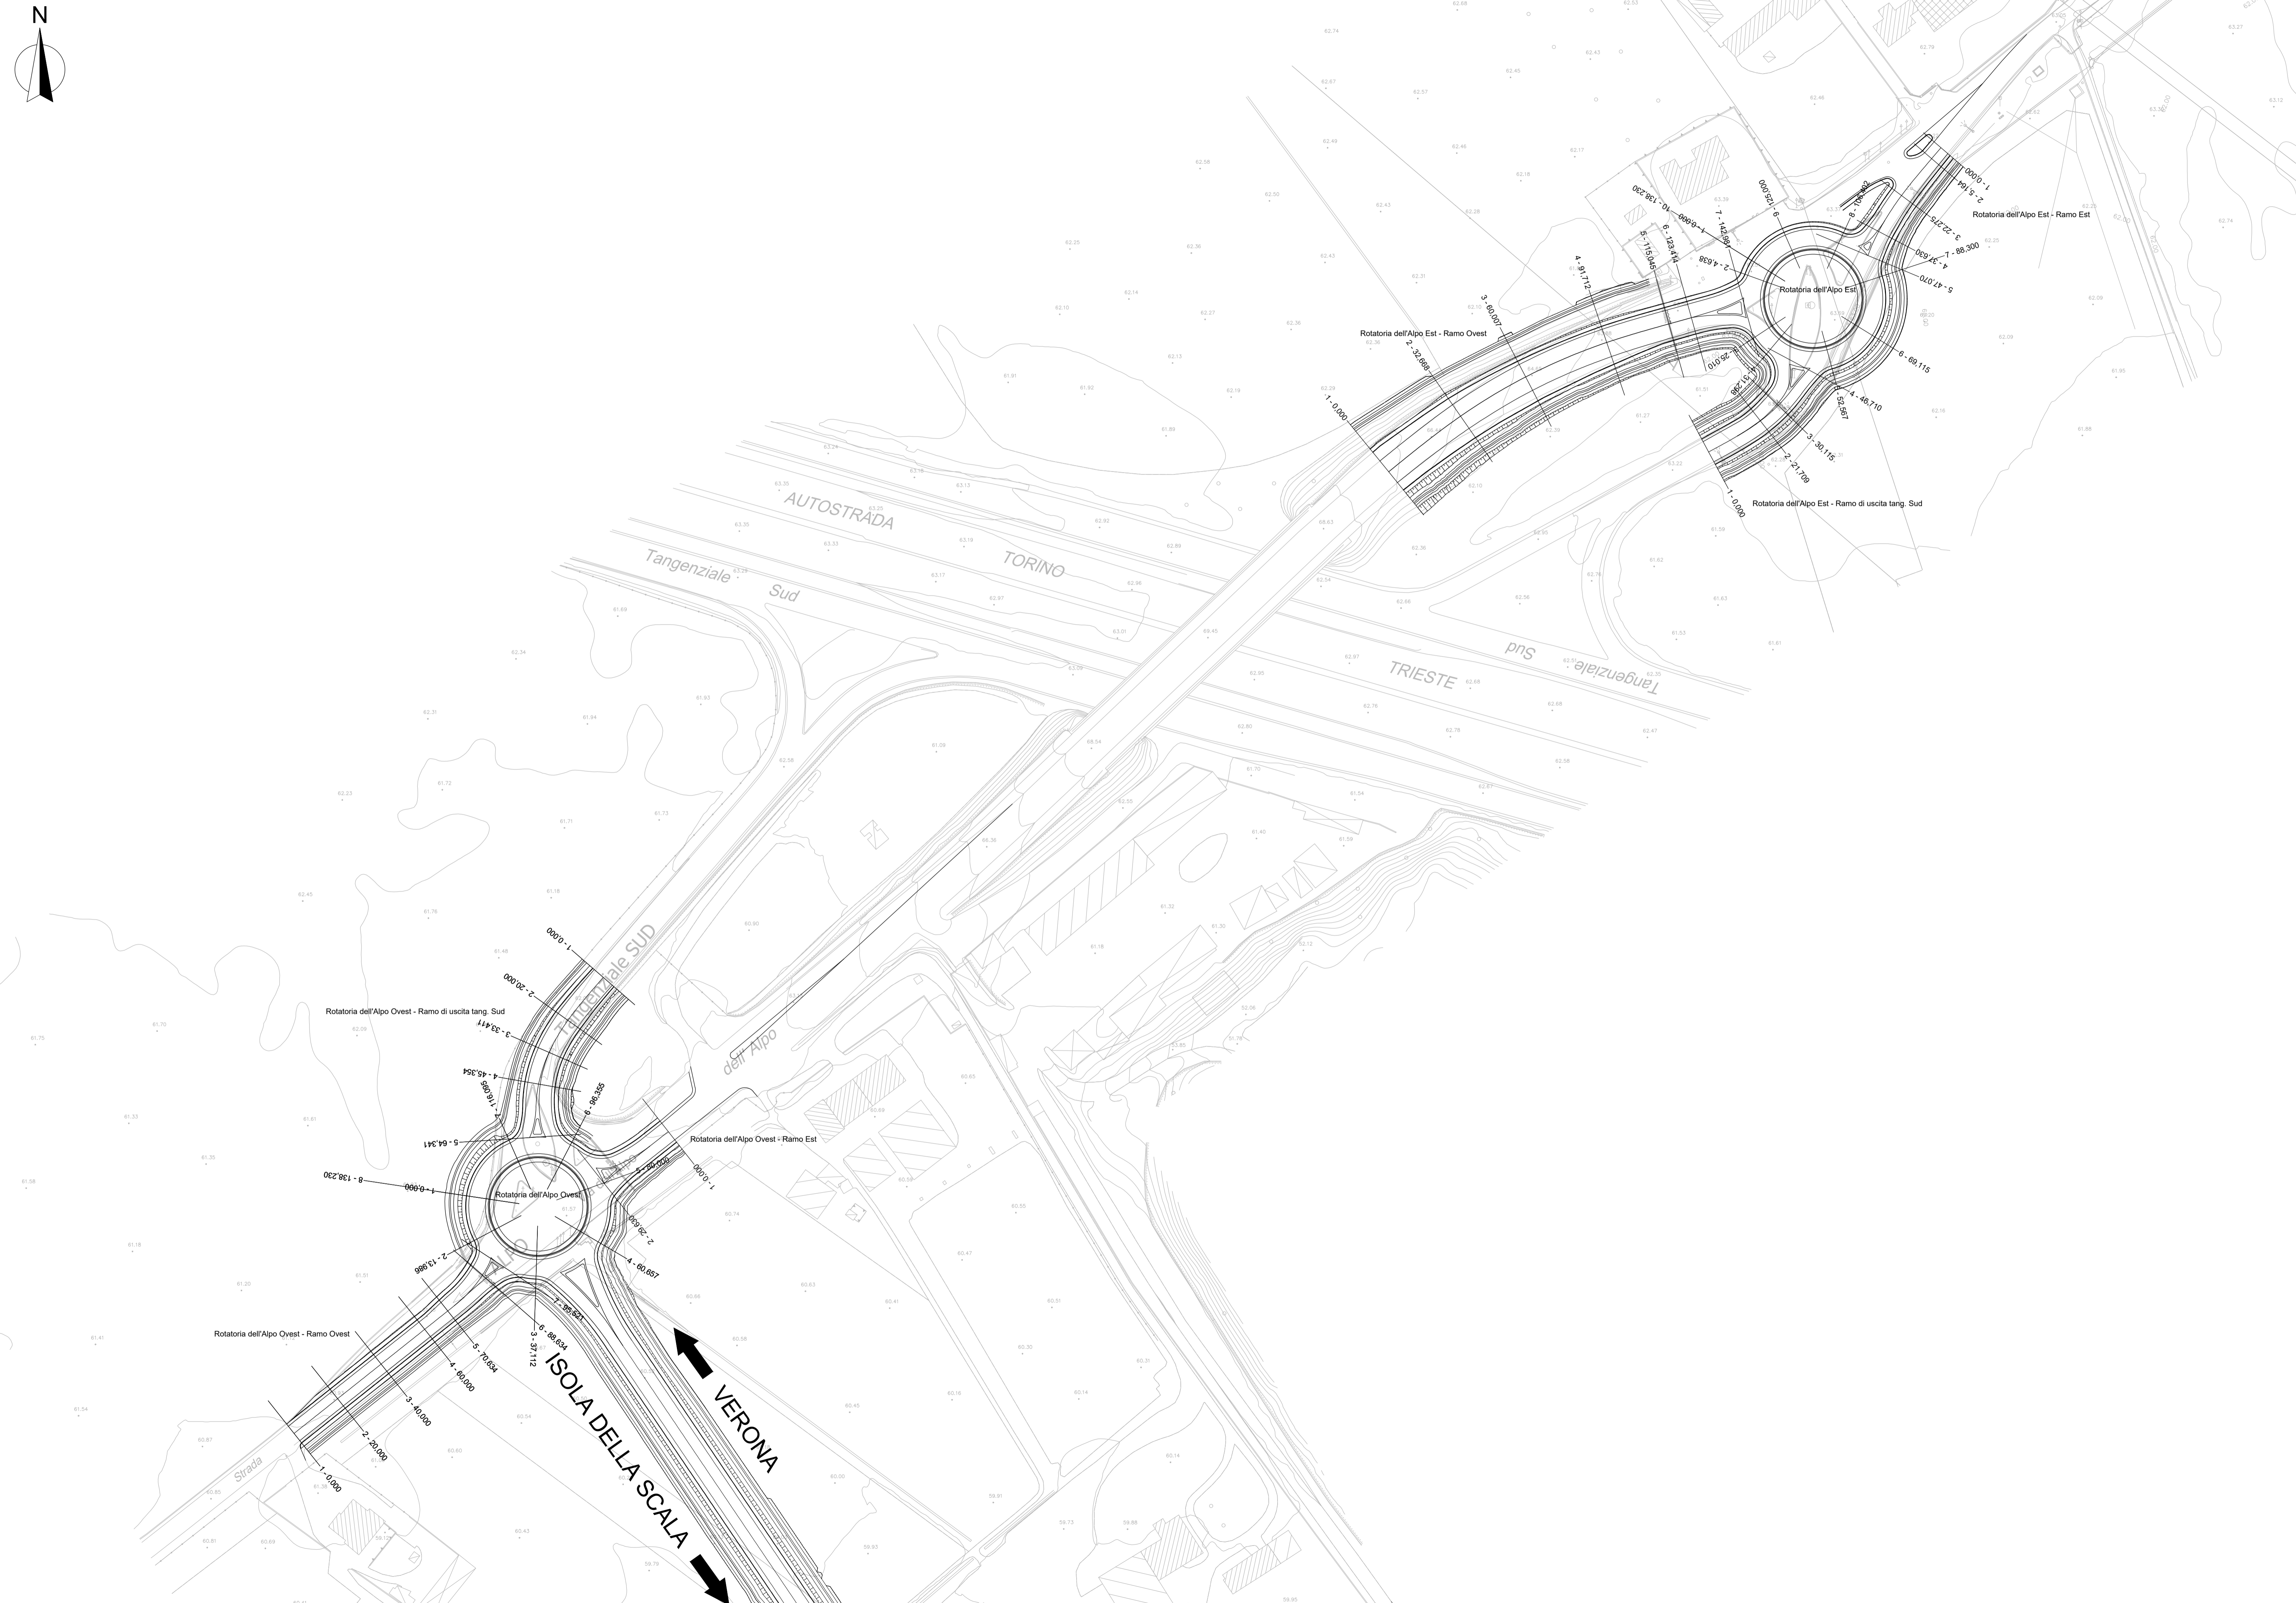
N

Rotatoria dell'Alpo Est - Ramo Est

Rotatoria dell'Alpo Est

1 - 0,000
2 - 5,164
3 - 22,275
4 - 37,630
5 - 47,070
6 - 69,115
7 - 88,300
8 - 106,882
9 - 125,000
7 - 142,991
10 - 138,230
1 - 0,000
2 - 4,538
6 - 123,414
5 - 115,045
4 - 91,712
3 - 60,007
2 - 32,668
1 - 0,000

Rotatoria dell'Alpo Est - Ramo Ovest

1 - 25,010
5 - 51,286
4 - 48,710
6 - 52,567
3 - 30,115
2 - 21,709
1 - 0,000

Rotatoria dell'Alpo Est - Ramo di uscita tang. Sud

AUTOSTRADA TORINO TRIESTE

Tangenziale Sud

Tangenziale Sud

Tangenziale SUD

dell' Alpo

Rotatoria dell'Alpo Ovest - Ramo di uscita tang. Sud

1 - 0,000
2 - 20,000
3 - 33,411
4 - 45,354
5 - 64,341
6 - 96,355
7 - 116,005

Rotatoria dell'Alpo Ovest - Ramo Est

1 - 0,000
2 - 20,000
8 - 138,230
1 - 0,000

Rotatoria dell'Alpo Ovest

2 - 29,630
4 - 60,657
2 - 13,986
7 - 95,821
6 - 88,634
3 - 37,112
5 - 70,634
4 - 60,000
3 - 40,000
2 - 20,000
1 - 0,000

Rotatoria dell'Alpo Ovest - Ramo Ovest

Strada

VERONA

ISOLA DELLA SCALA